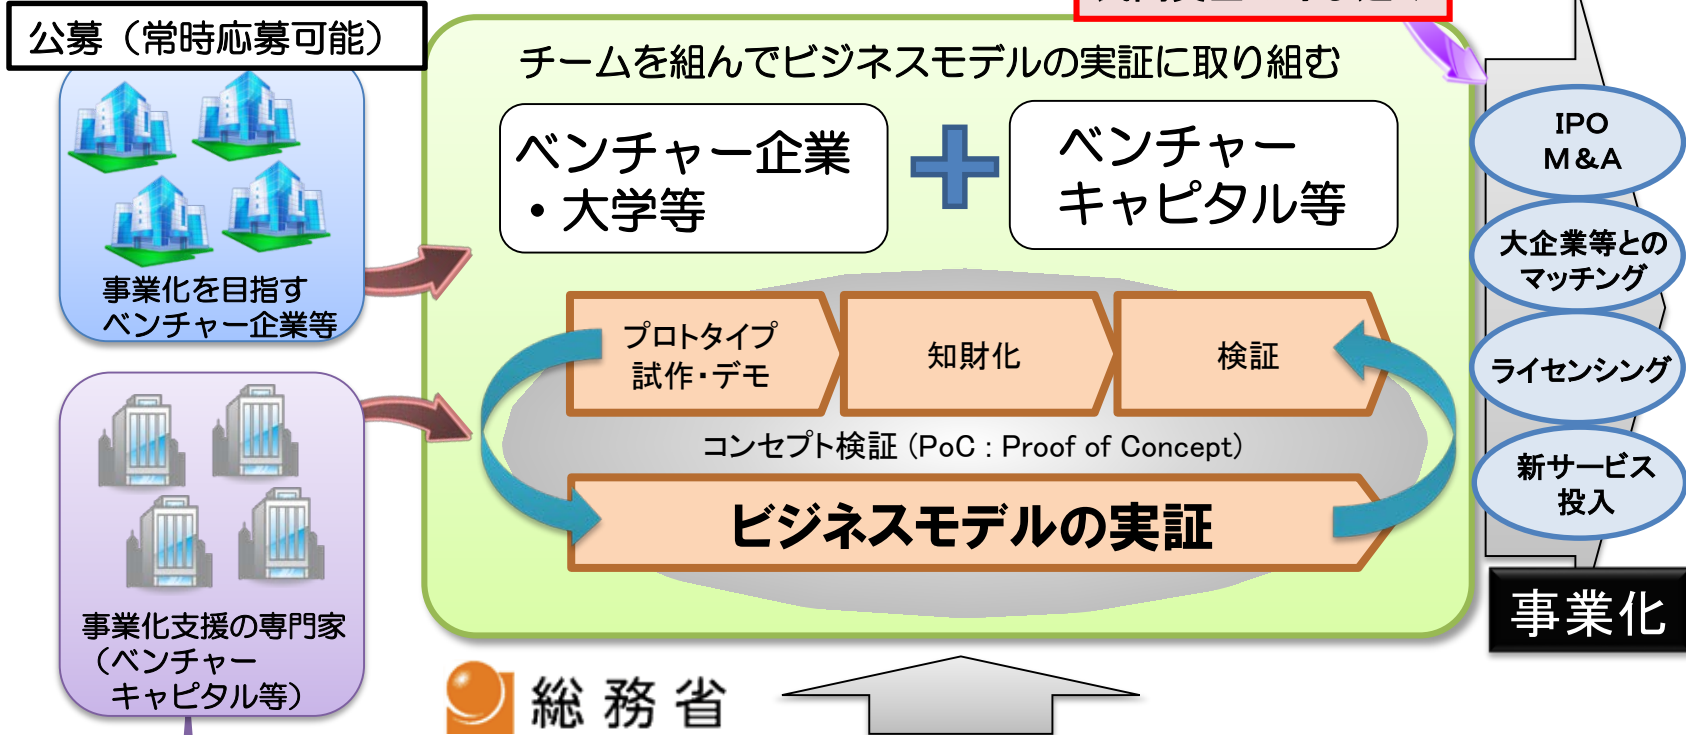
公募（常時応募可能）

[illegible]

チームを組んでビジネスモデルの実証に取り組む

ベンチャー企業
・大学等

ベンチャー
キャピタル等

事業化を目指す
ベンチャー企業等

プロトタイプ
試作・デモ

知財化

検証

コンセプト検証（PoC：Proof of Concept）

ビジネスモデルの実証

事業化支援の専門家
（ベンチャー
キャピタル等）

IPO
M&A

大企業等との
マッチング

ライセンシング

新サービス
投入

事業化

総務省